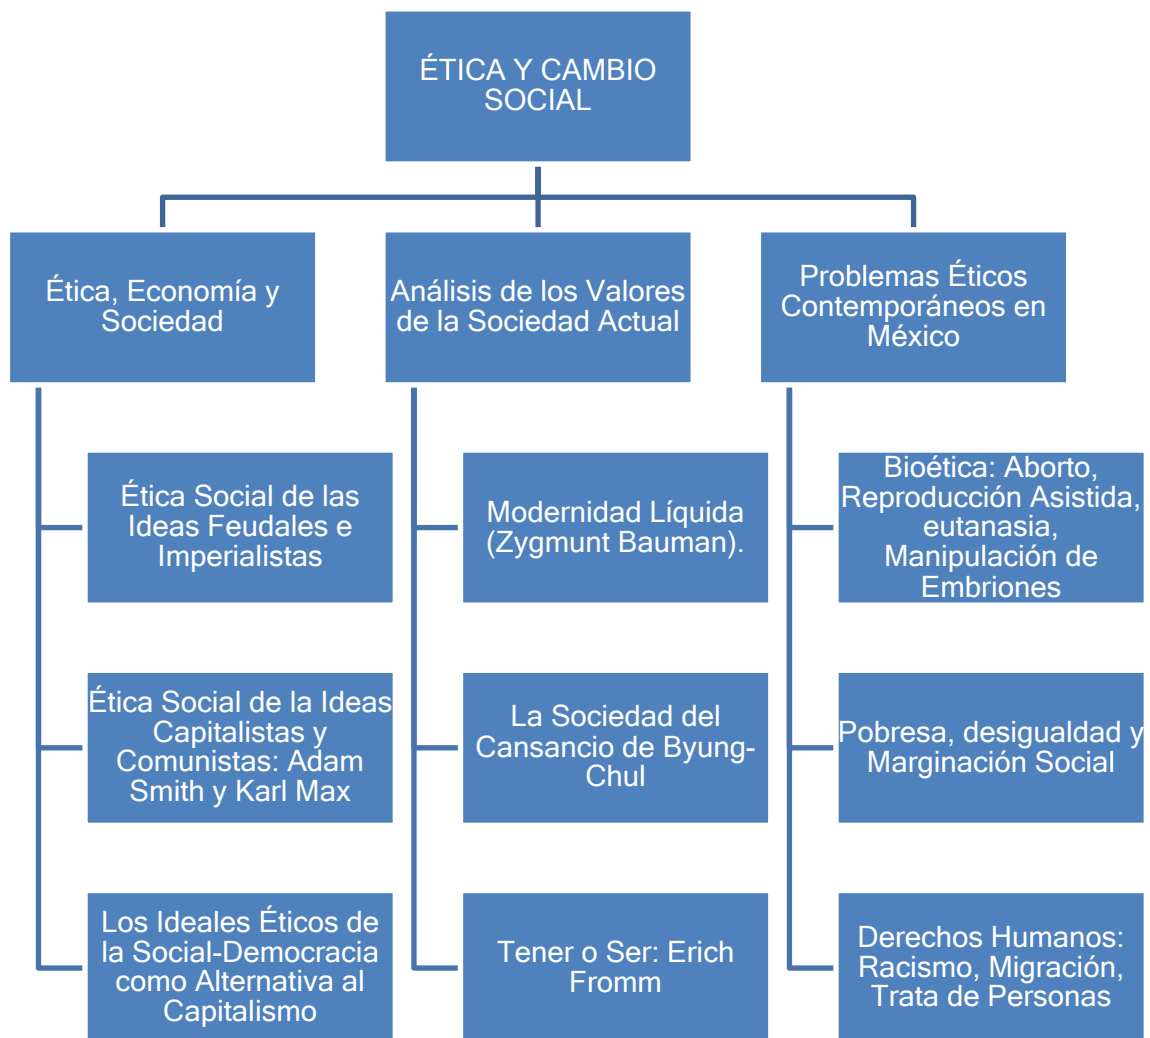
ÉTICA Y CAMBIO SOCIAL

Ética, Economía y Sociedad

Ética Social de las Ideas Feudales e Imperialistas

Ética Social de la Ideas Capitalistas y Comunistas: Adam Smith y Karl Max

Los Ideales Éticos de la Social-Democracia como Alternativa al Capitalismo

Análisis de los Valores de la Sociedad Actual

Modernidad Líquida (Zygmunt Bauman).

La Sociedad del Cansancio de Byung-Chul

Tener o Ser: Erich Fromm

Problemas Éticos Contemporáneos en México

Bioética: Aborto, Reproducción Asistida, eutanasia, Manipulación de Embriones

Pobresa, desigualdad y Marginación Social

Derechos Humanos: Racismo, Migración, Trata de Personas